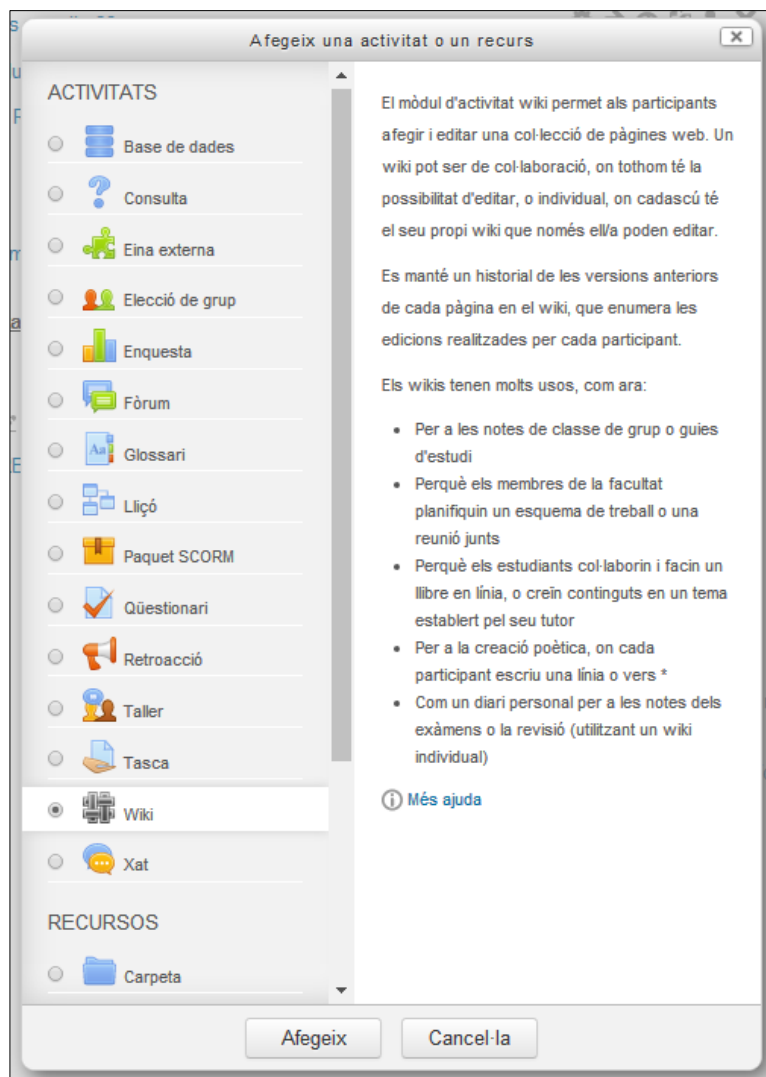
Afegeix una activitat o un recurs

ACTIVITATS

Base de dades

Consulta

Eina externa

Elecció de grup

Enquesta

Fòrum

Glossari

Lliçó

Paquet SCORM

Qüestionari

Retroacció

Taller

Tasca

Wiki

Xat

RECURSOS

Carpeta

El mòdul d'activitat wiki permet als participants afegir i editar una col·lecció de pàgines web. Un wiki pot ser de col·laboració, on tothom té la possibilitat d'editar, o individual, on cadascú té el seu propi wiki que només ell/a poden editar.

Es manté un historial de les versions anteriors de cada pàgina en el wiki, que enumera les edicions realitzades per cada participant.

Els wikis tenen molts usos, com ara:

- Per a les notes de classe de grup o guies d'estudi
- Perquè els membres de la facultat planifiquin un esquema de treball o una reunió junts
- Perquè els estudiants col·laborin i facin un llibre en línia, o creïn continguts en un tema establert pel seu tutor
- Per a la creació poètica, on cada participant escriu una línia o vers *
- Com un diari personal per a les notes dels exàmens o la revisió (utilitzant un wiki individual)

Més ajuda

Afegeix

Cancel·la